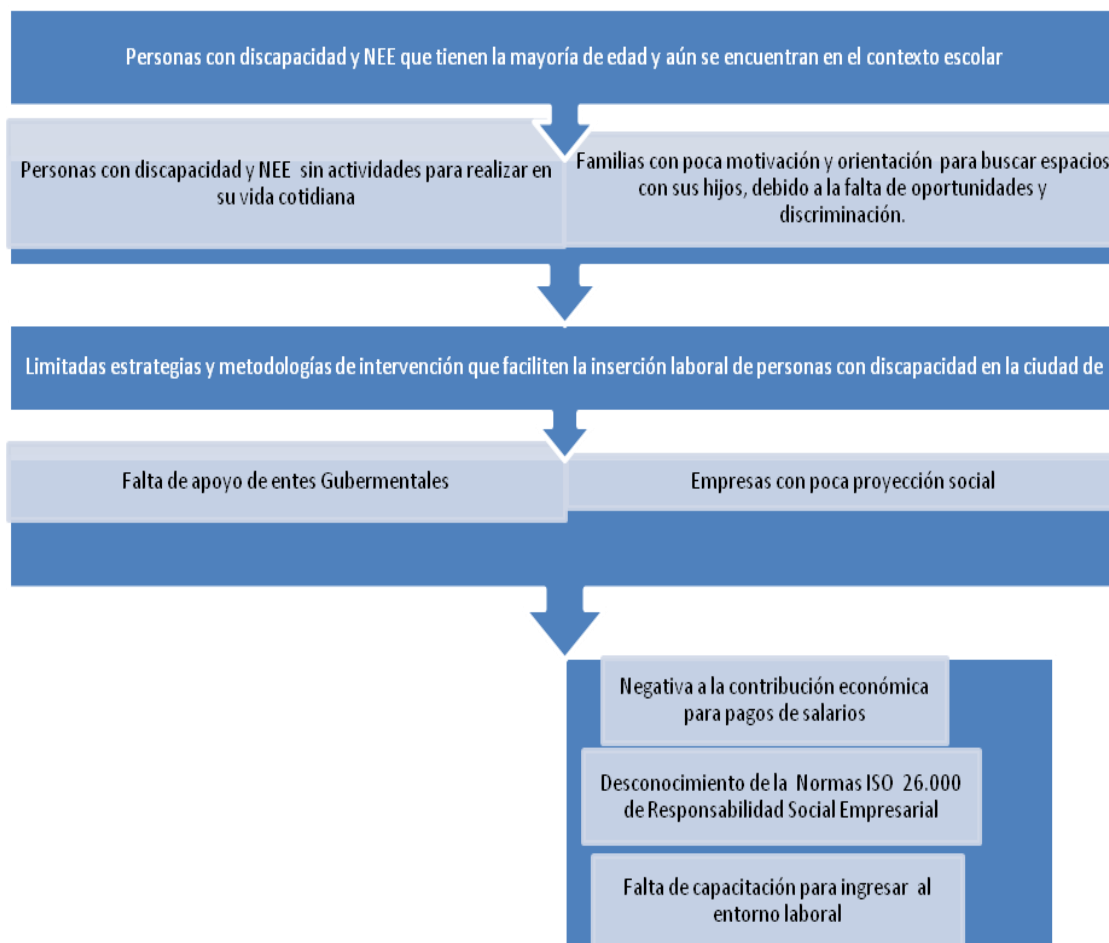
Personas con discapacidad y NEE que tienen la mayoría de edad y aún se encuentran en el contexto escolar

Personas con discapacidad y NEE sin actividades para realizar en su vida cotidiana

Familias con poca motivación y orientación para buscar espacios con sus hijos, debido a la falta de oportunidades y discriminación.

Limitadas estrategias y metodologías de intervención que faciliten la inserción laboral de personas con discapacidad en la ciudad de

Falta de apoyo de entes Gubermentales

Empresas con poca proyección social

Negativa a la contribución económica para pagos de salarios

Desconocimiento de la Normas ISO 26.000 de Responsabilidad Social Empresarial

Falta de capacitación para ingresar al entorno laboral